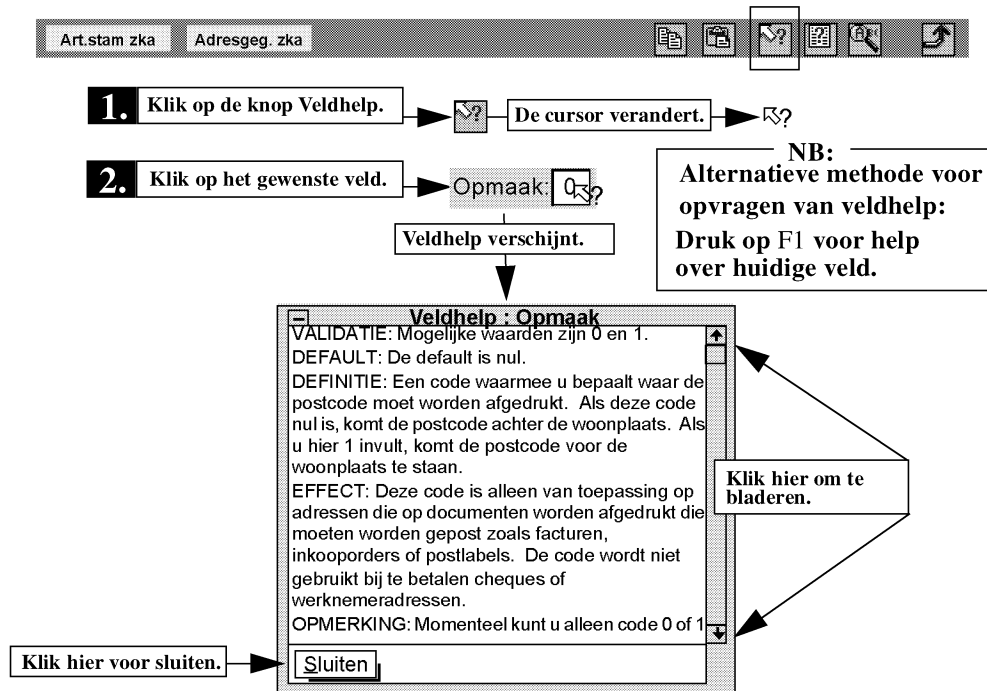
Art.stam zka Adresgeg. zka

1. Klik op de knop Veldhelp.

De cursor verandert.

2. Klik op het gewenste veld.

Opmaak: 0

Veldhelp verschijnt.

NB:
Alternatieve methode voor opvragen van veldhelp:
Druk op F1 voor help over huidige veld.

Veldhelp : Opmaak

VALIDATIE: Mogelijke waarden zijn 0 en 1.
DEFAULT: De default is nul.
DEFINITIE: Een code waarmee u bepaalt waar de postcode moet worden afgedrukt. Als deze code nul is, komt de postcode achter de woonplaats. Als u hier 1 invult, komt de postcode voor de woonplaats te staan.
EFFECT: Deze code is alleen van toepassing op adressen die op documenten worden afgedrukt die moeten worden gepost zoals facturen, inkooporders of postlabels. De code wordt niet gebruikt bij te betalen cheques of werknemeradressen.
OPMERKING: Momenteel kunt u alleen code 0 of 1

Klik hier om te bladeren.

Klik hier voor sluiten.

Sluiten